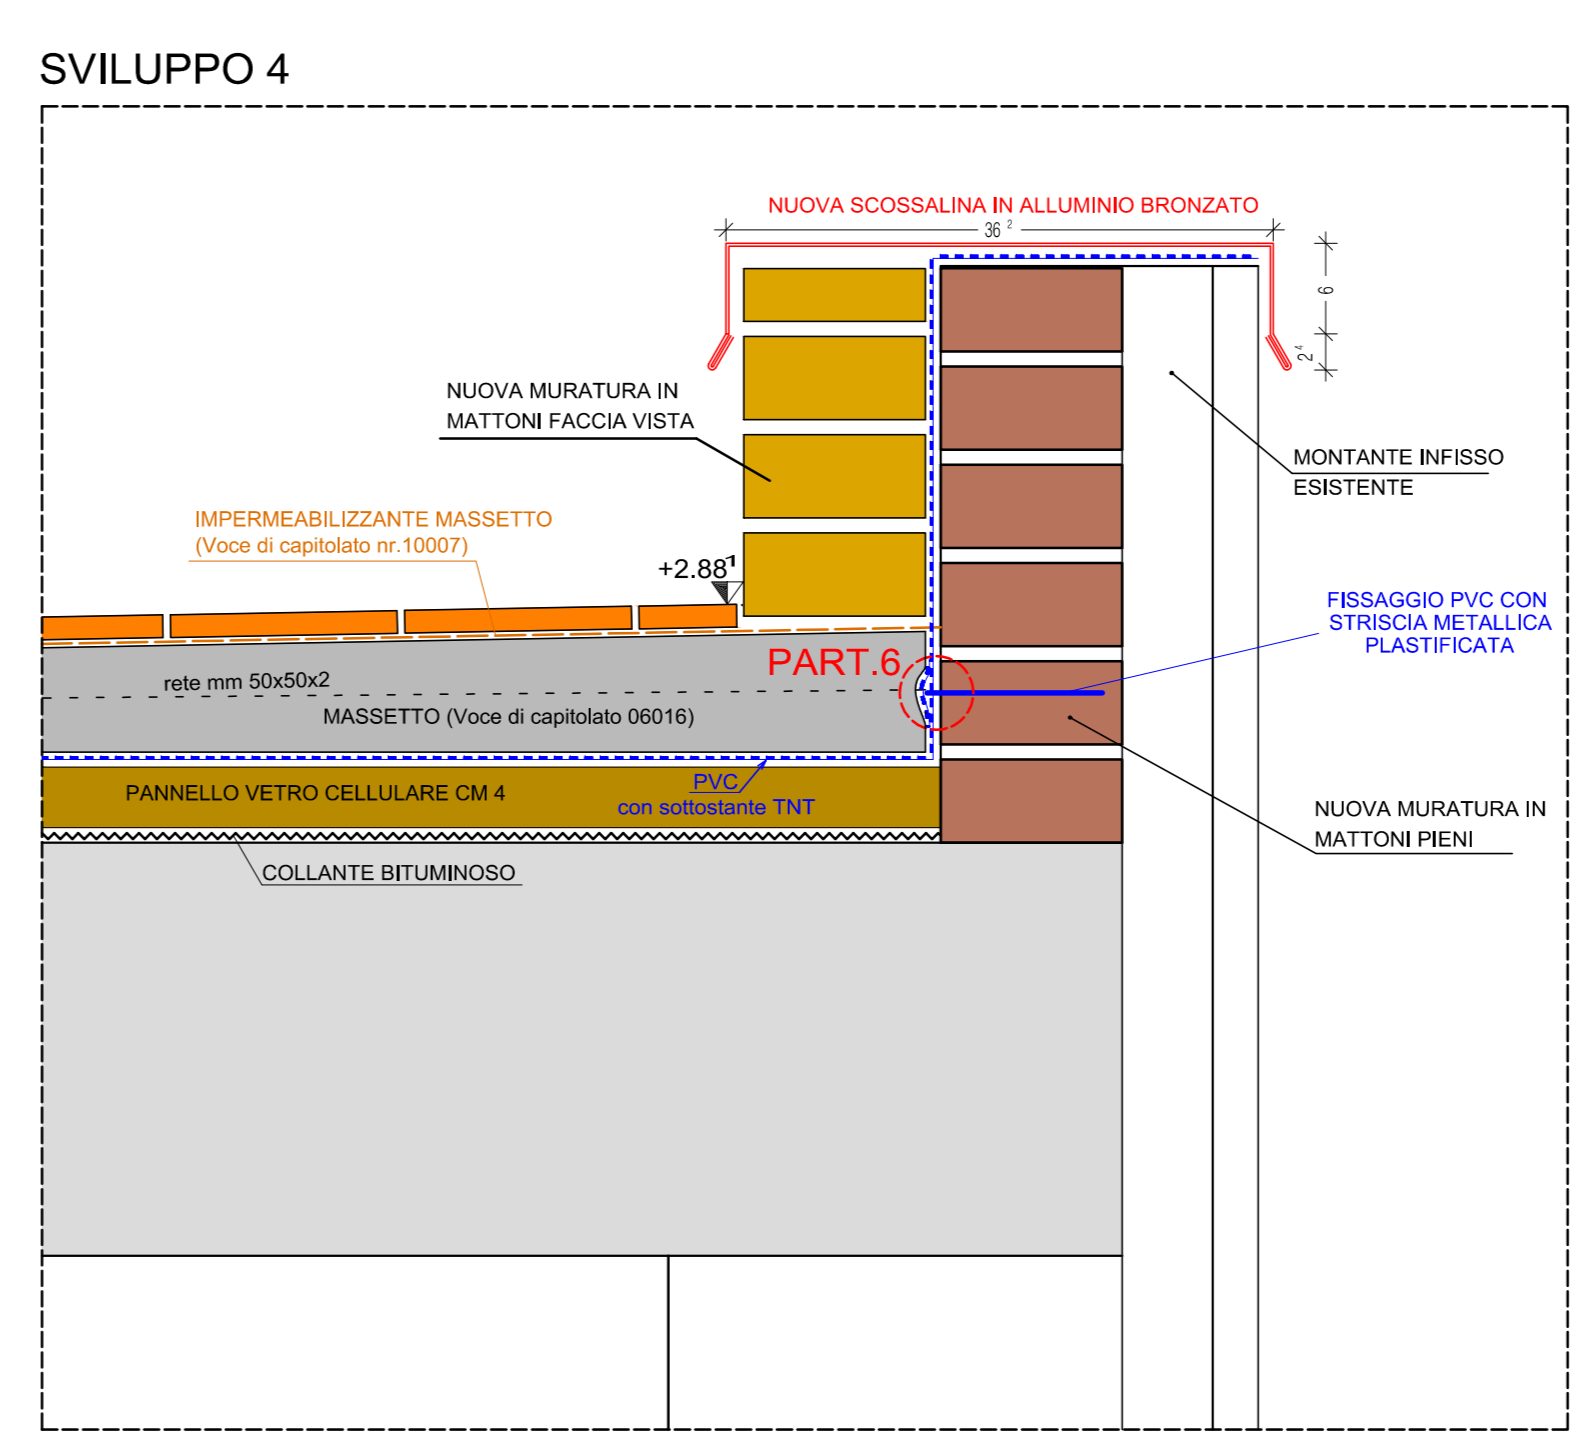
SVILUPPO 4

NUOVA SCOSSALINA IN ALLUMINIO BRONZATO

$36^2$

6

$2^4$

NUOVA MURATURA IN MATTONI FACCIA VISTA

MONTANTE INFISSO ESISTENTE

IMPERMEABILIZZANTE MASSETTO (Voce di capitolato nr.10007)

+2.88$^1$

FISSAGGIO PVC CON STRISCIA METALLICA PLASTIFICATA

PART.6

rete mm 50x50x2

MASSETTO (Voce di capitolato 06016)

PANNELLO VETRO CELLULARE CM 4

PVC con sottostante TNT

NUOVA MURATURA IN MATTONI PIENI

COLLANTE BITUMINOSO